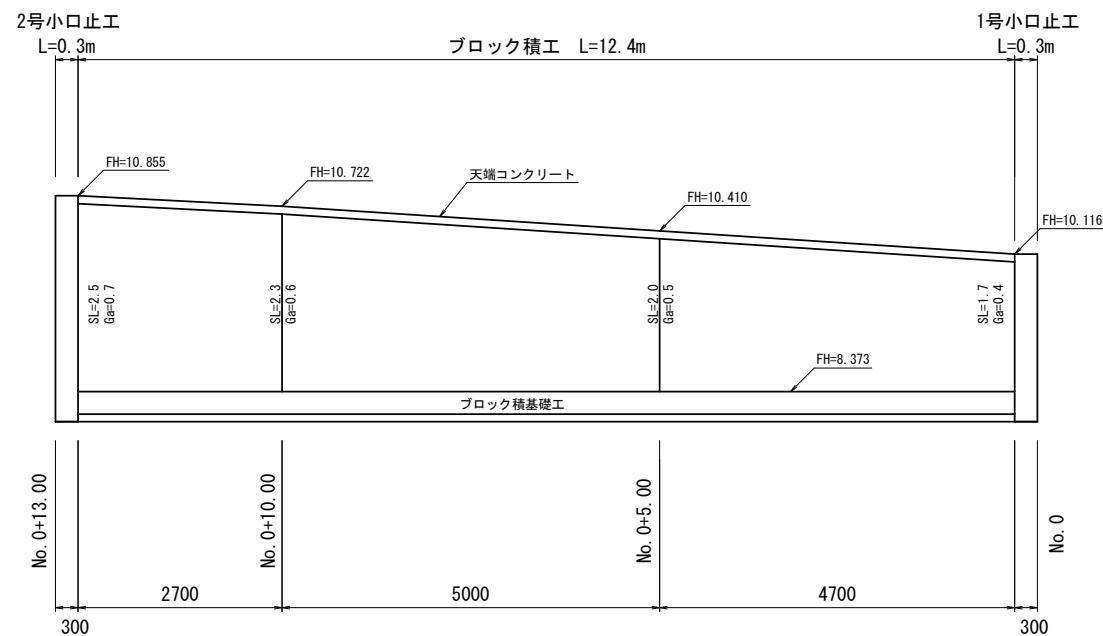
2号小口止工
L=0.3m

ブロック積工　L=12.4m

1号小口止工
L=0.3m

FH=10.855

FH=10.722

天端コンクリート

FH=10.410

FH=10.116

SL=2.5
Ga=0.7

SL=2.3
Ga=0.6

SL=2.0
Ga=0.5

SL=1.7
Ga=0.4

FH=8.373

ブロック積基礎工

No.0+13.00

No.0+10.00

No.0+5.00

No.0

2700

5000

4700

300

300